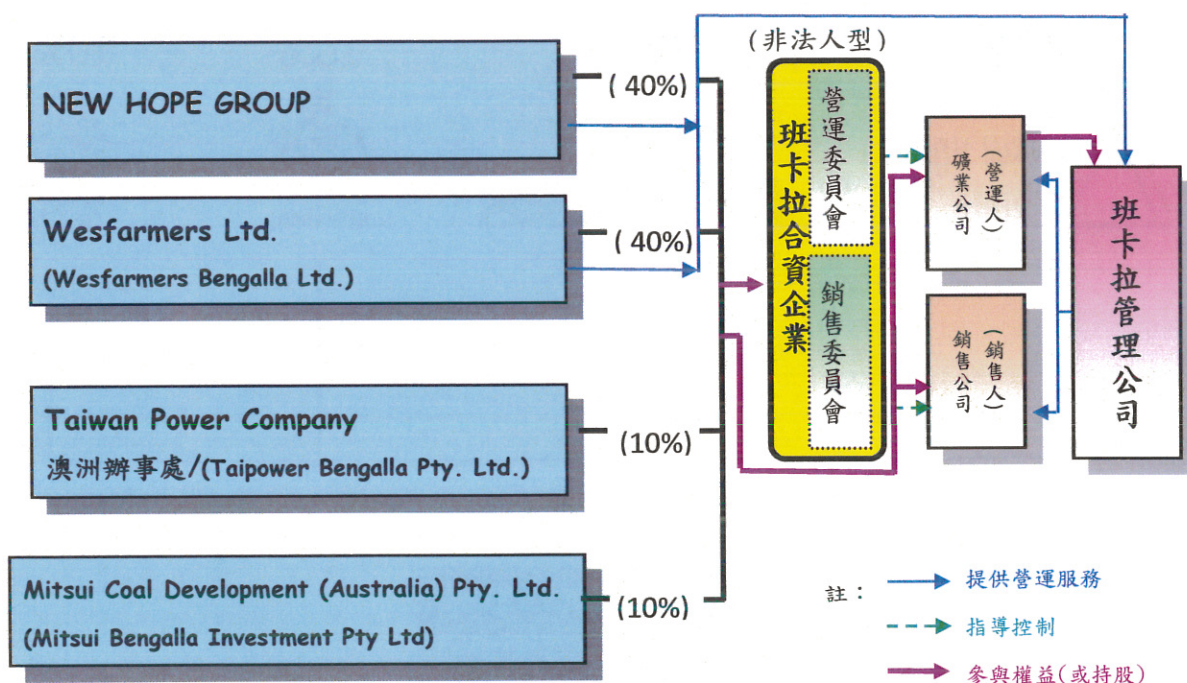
NEW HOPE GROUP

(40%)

Wesfarmers Ltd.

(Wesfarmers Bengalla Ltd.)

(40%)

Taiwan Power Company

澳洲辦事處/(Taipower Bengalla Pty. Ltd.)

(10%)

Mitsui Coal Development (Australia) Pty. Ltd.

(Mitsui Bengalla Investment Pty Ltd)

(10%)

(非法人型)

班卡拉合資企業

營運委員會

銷售委員會

礦業公司(營運人)

銷售公司(銷售人)

班卡拉管理公司

註:

提供營運服務

指導控制

參與權益(或持股)